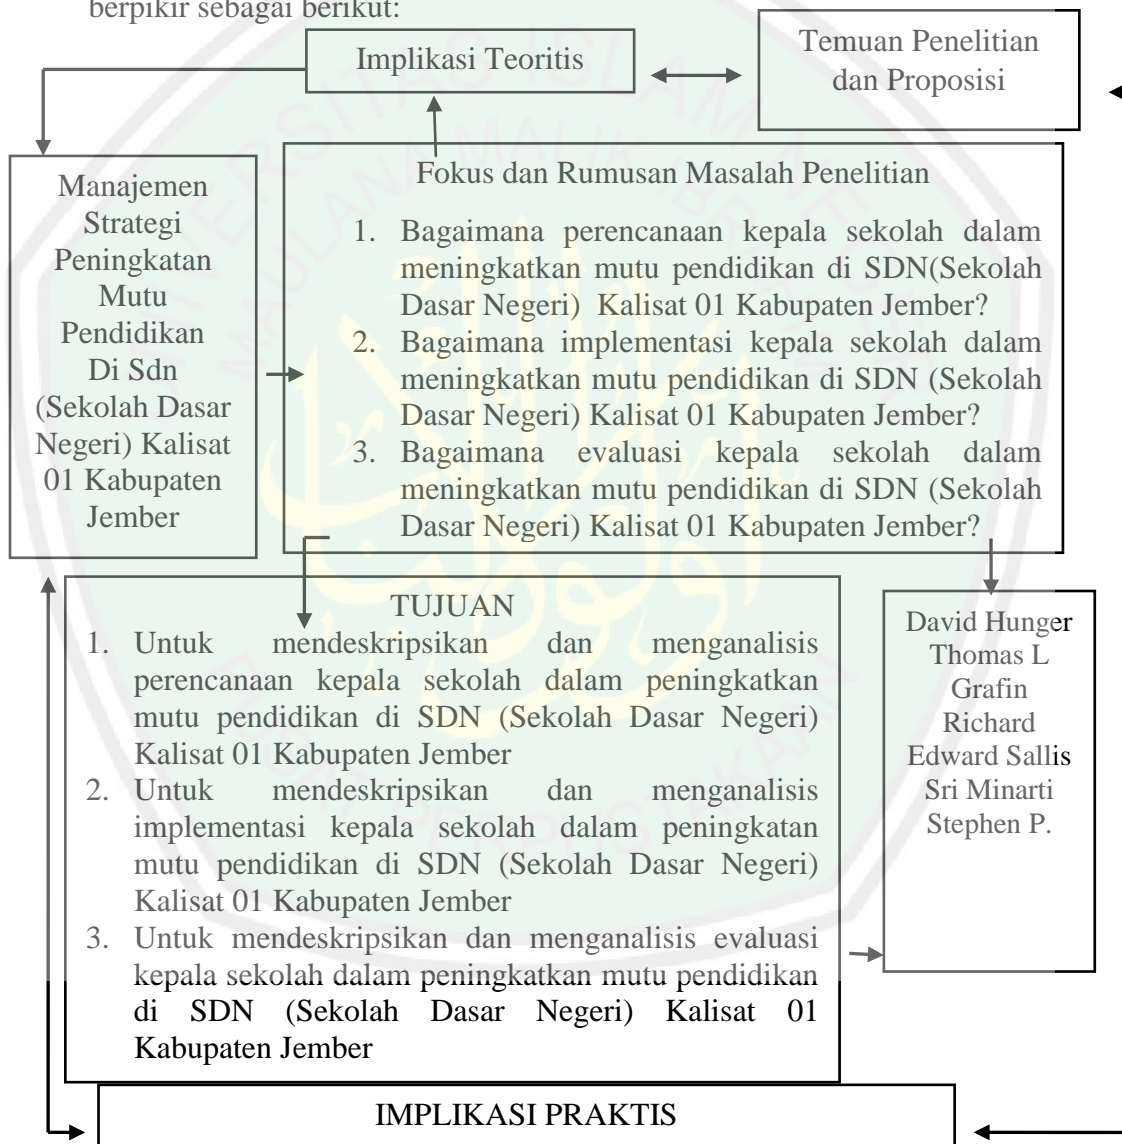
berpikir sebagai berikut:

Implikasi Teoritis

Temuan Penelitian dan Proposisi

Manajemen Strategi Peningkatan Mutu Pendidikan Di Sdn (Sekolah Dasar Negeri) Kalisat 01 Kabupaten Jember

Fokus dan Rumusan Masalah Penelitian

1. Bagaimana perencanaan kepala sekolah dalam meningkatkan mutu pendidikan di SDN(Sekolah Dasar Negeri) Kalisat 01 Kabupaten Jember?
2. Bagaimana implementasi kepala sekolah dalam meningkatkan mutu pendidikan di SDN (Sekolah Dasar Negeri) Kalisat 01 Kabupaten Jember?
3. Bagaimana evaluasi kepala sekolah dalam meningkatkan mutu pendidikan di SDN (Sekolah Dasar Negeri) Kalisat 01 Kabupaten Jember?

TUJUAN

1. Untuk mendeskripsikan dan menganalisis perencanaan kepala sekolah dalam peningkatkan mutu pendidikan di SDN (Sekolah Dasar Negeri) Kalisat 01 Kabupaten Jember
2. Untuk mendeskripsikan dan menganalisis implementasi kepala sekolah dalam peningkatan mutu pendidikan di SDN (Sekolah Dasar Negeri) Kalisat 01 Kabupaten Jember
3. Untuk mendeskripsikan dan menganalisis evaluasi kepala sekolah dalam peningkatkan mutu pendidikan di SDN (Sekolah Dasar Negeri) Kalisat 01 Kabupaten Jember

David Hunger
Thomas L Grafin
Richard
Edward Sallis
Sri Minarti
Stephen P.

IMPLIKASI PRAKTIS